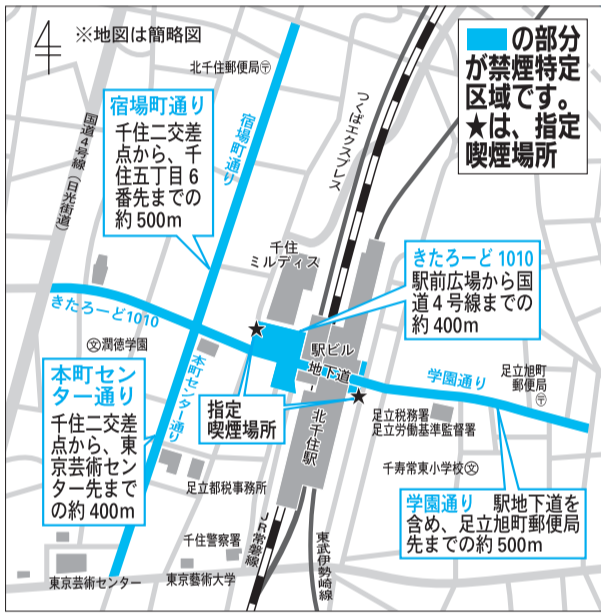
※地図は簡略図

の部分が禁煙特定区域です。★は、指定喫煙場所

北千住郵便局

宿場町通り
千住二交差点から、千住五丁目6番先までの約 500m

宿場町通り

国道4号線（日光街道）

つくばエクスプレス

千住ミルディス

きたろーど 1010
駅前広場から国道4号線までの約 400m

きたろーど1010

潤徳学園

駅ビル

地下道

学園通り

足立旭町郵便局

本町センター通り
千住二交差点から、東京芸術センター先までの約 400m

本町センター通り

指定喫煙場所

北千住駅

足立税務署
足立労働基準監督署

千寿常東小学校

足立都税事務所

学園通り　駅地下道を含め、足立旭町郵便局先までの約 500m

千住警察署

JR常磐線

東武伊勢崎線

東京芸術センター

東京藝術大学